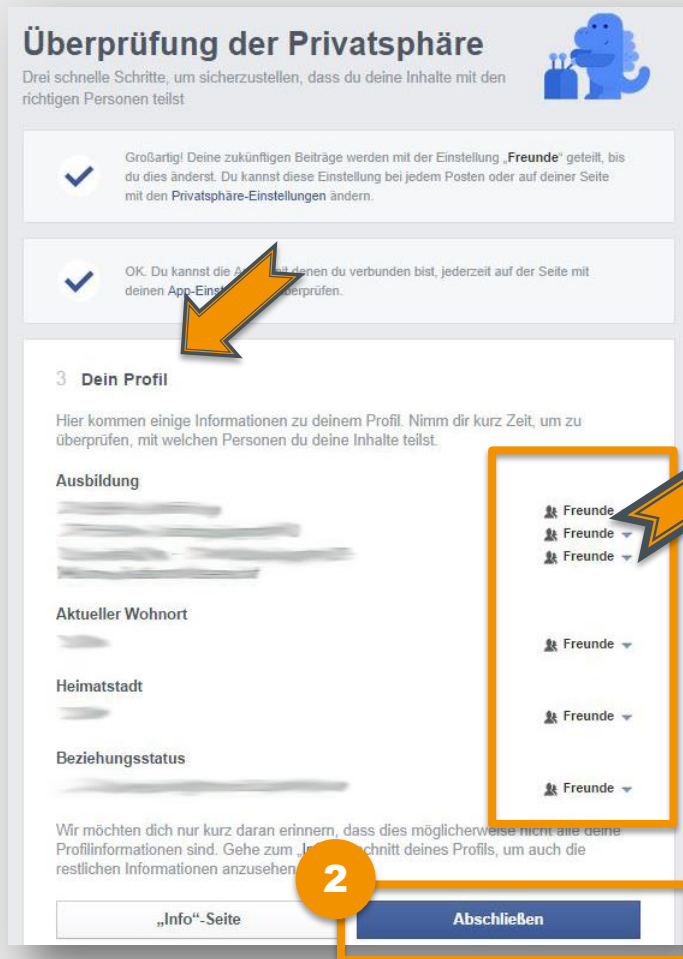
Überprüfung der Privatsphäre

Drei schnelle Schritte, um sicherzustellen, dass du deine Inhalte mit den richtigen Personen teilst

Großartig! Deine zukünftigen Beiträge werden mit der Einstellung „Freunde" geteilt, bis du dies änderst. Du kannst diese Einstellung bei jedem Posten oder auf deiner Seite mit den Privatsphäre-Einstellungen ändern.

OK. Du kannst die A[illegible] denen du verbunden bist, jederzeit auf der Seite mit deinen App-Einst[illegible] überprüfen.

3 Dein Profil

Hier kommen einige Informationen zu deinem Profil. Nimm dir kurz Zeit, um zu überprüfen, mit welchen Personen du deine Inhalte teilst.

Ausbildung

Freunde
Freunde
Freunde

Aktueller Wohnort

Freunde

Heimatstadt

Freunde

Beziehungsstatus

Freunde

Wir möchten dich nur kurz daran erinnern, dass dies möglicherweise nicht alle deine Profilinformationen sind. Gehe zum „In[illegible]chnitt deines Profils, um auch die restlichen Informationen anzusehen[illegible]

2

„Info"-Seite

Abschließen